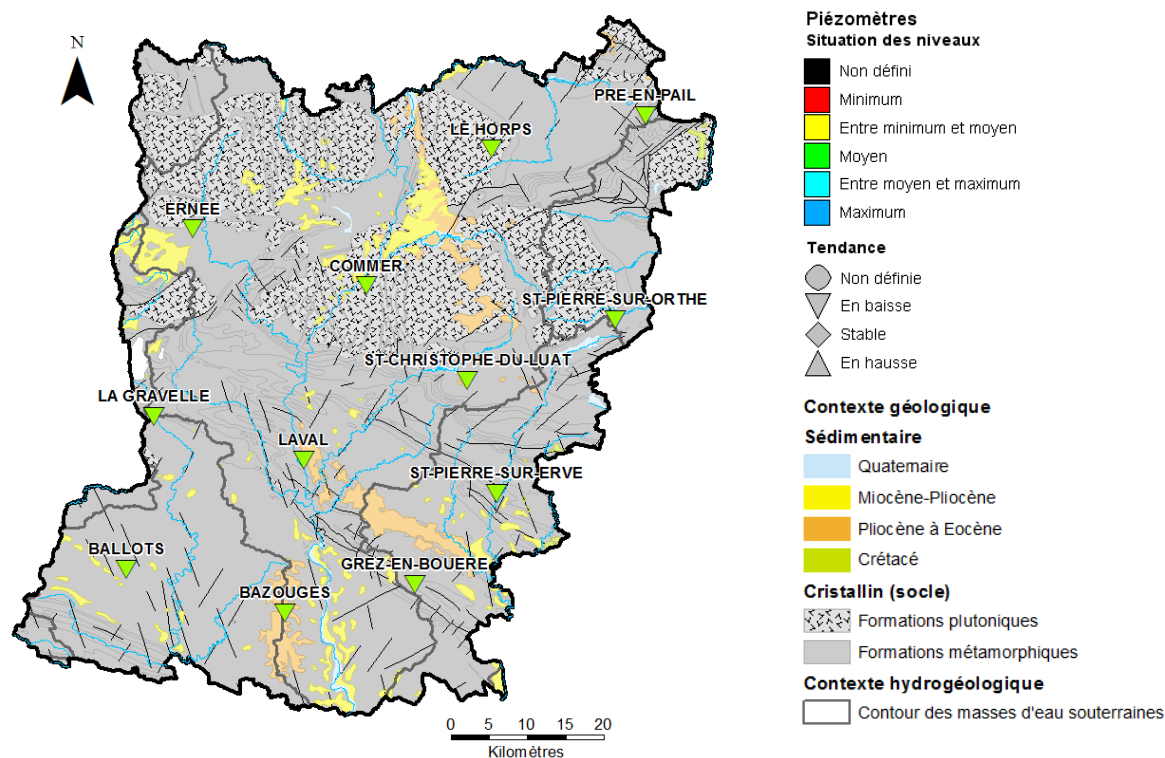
N

PRE-EN-PAIL
LE HORPS
ERNEE
COMMER
ST-PIERRE-SUR-ORTHE
ST-CHRISTOPHE-DU-LUAT
LA GRAVELLE
LAVAL
ST-PIERRE-SUR-ERVE
BALLOTS
GREZ-EN-BOUERE
BAZOUGES

0 5 10 15 20
Kilomètres

Piézomètres
Situation des niveaux
Non défini
Minimum
Entre minimum et moyen
Moyen
Entre moyen et maximum
Maximum

Tendance
Non définie
En baisse
Stable
En hausse

Contexte géologique
Sédimentaire
Quaternaire
Miocène-Pliocène
Pliocène à Eocène
Crétacé
Cristallin (socle)
Formations plutoniques
Formations métamorphiques
Contexte hydrogéologique
Contour des masses d'eau souterraines